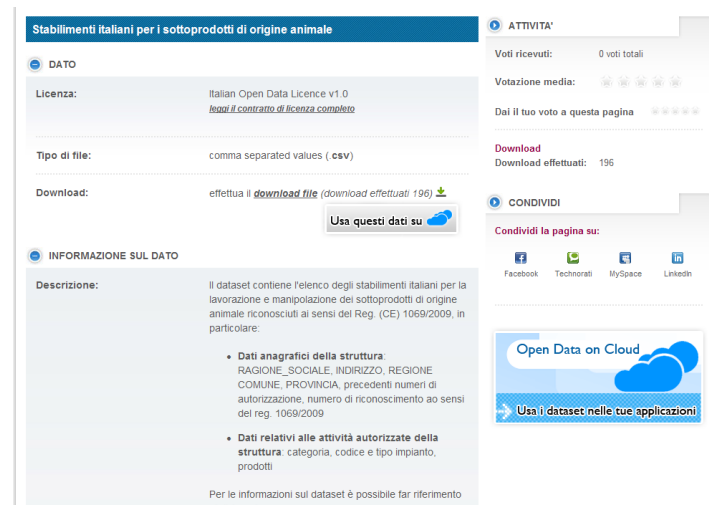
Stabilimenti italiani per i sottoprodotti di origine animale

DATO

Licenza: Italian Open Data Licence v1.0
leggi il contratto di licenza completo

Tipo di file: comma separated values (.csv)

Download: effettua il download file (download effettuati 196)

Usa questi dati su

INFORMAZIONE SUL DATO

Descrizione: Il dataset contiene l'elenco degli stabilimenti italiani per la lavorazione e manipolazione dei sottoprodotti di origine animale riconosciuti ai sensi del Reg. (CE) 1069/2009, in particolare:

- Dati anagrafici della struttura: RAGIONE_SOCIALE, INDIRIZZO, REGIONE COMUNE, PROVINCIA, precedenti numeri di autorizzazione, numero di riconoscimento ao sensi del reg. 1069/2009
- Dati relativi alle attività autorizzate della struttura: categoria, codice e tipo impianto, prodotti

Per le informazioni sul dataset è possibile far riferimento

ATTIVITA'

Voti ricevuti: 0 voti totali

Votazione media:

Dai il tuo voto a questa pagina

Download
Download effettuati: 196

CONDIVIDI

Condividi la pagina su:

Facebook Technorati MySpace LinkedIn

Open Data on Cloud
Usa i dataset nelle tue applicazioni